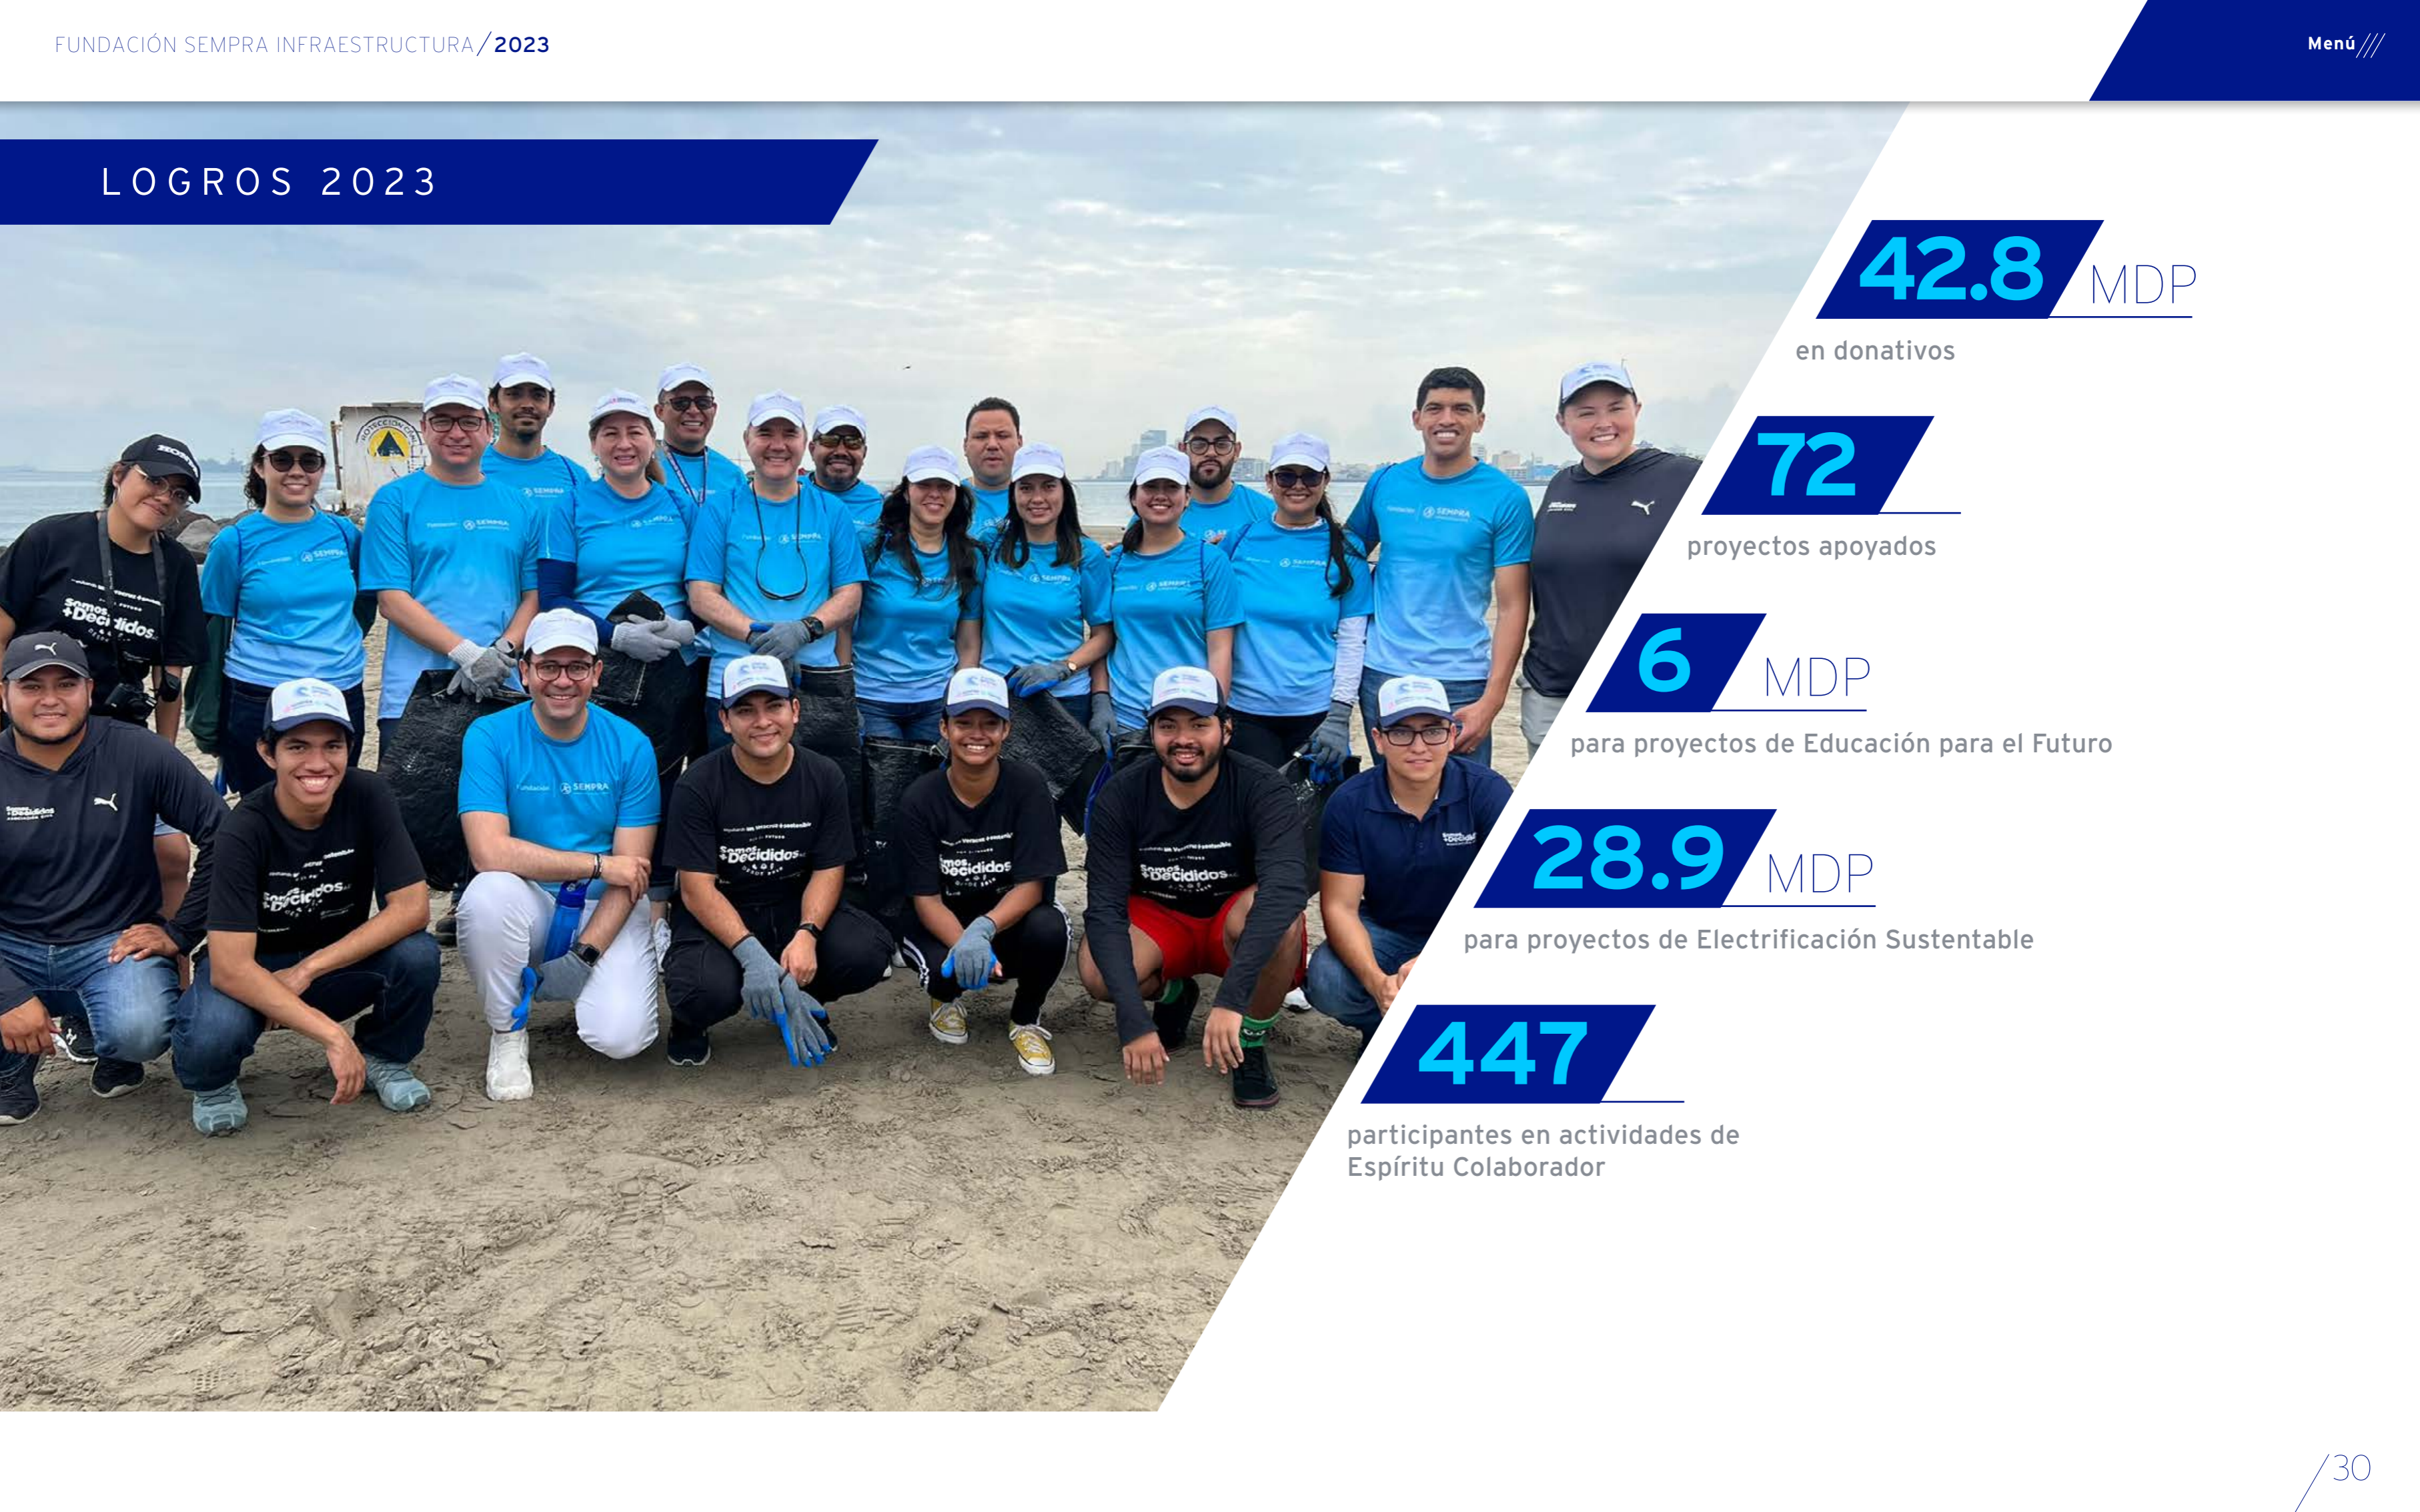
FUNDACIÓN SEMPRA INFRAESTRUCTURA / 2023

Menú

LOGROS 2023

42.8 MDP
en donativos

72
proyectos apoyados

6 MDP
para proyectos de Educación para el Futuro

28.9 MDP
para proyectos de Electrificación Sustentable

447
participantes en actividades de Espíritu Colaborador

30